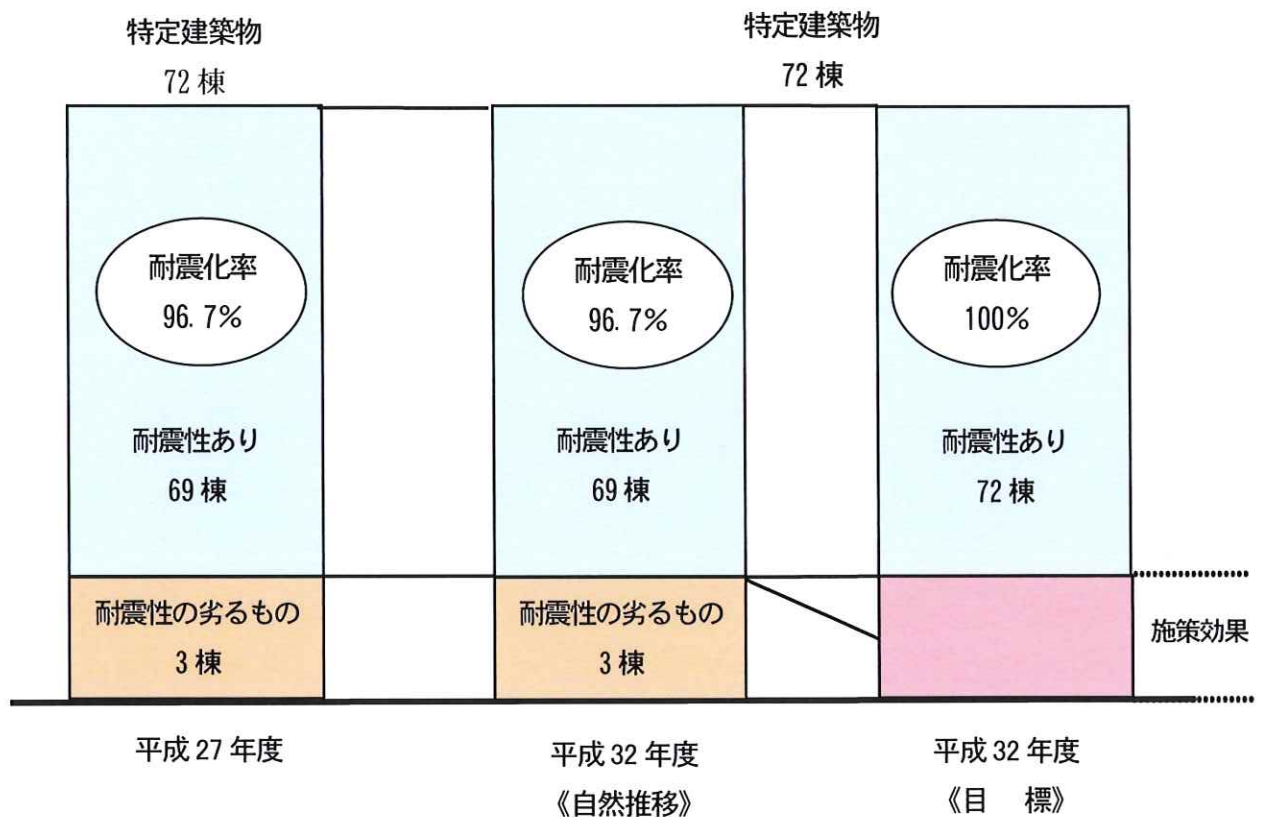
特定建築物
72 棟

特定建築物
72 棟

耐震化率
96.7%

耐震性あり
69 棟

耐震性の劣るもの
3 棟

平成 27 年度

耐震化率
96.7%

耐震性あり
69 棟

耐震性の劣るもの
3 棟

平成 32 年度
《自然推移》

耐震化率
100%

耐震性あり
72 棟

施策効果

平成 32 年度
《目　標》